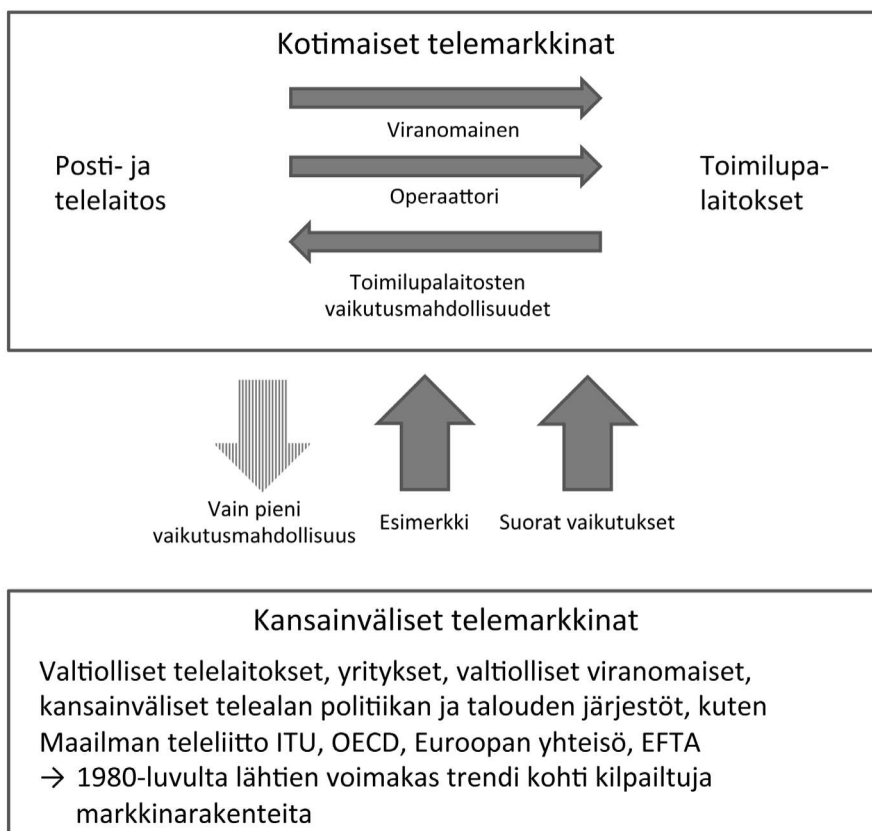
Kotimaiset telemarkkinat

Viranomainen

Posti- ja telelaitos

Operaattori

Toimilupalaitokset

Toimilupalaitosten vaikutusmahdollisuudet

Vain pieni vaikutusmahdollisuus

Esimerkki

Suorat vaikutukset

Kansainväliset telemarkkinat

Valtiolliset telelaitokset, yritykset, valtiolliset viranomaiset, kansainväliset telealan politiikan ja talouden järjestöt, kuten Maailman teleliitto ITU, OECD, Euroopan yhteisö, EFTA
→ 1980-luvulta lähtien voimakas trendi kohti kilpailtuja markkinarakenteita